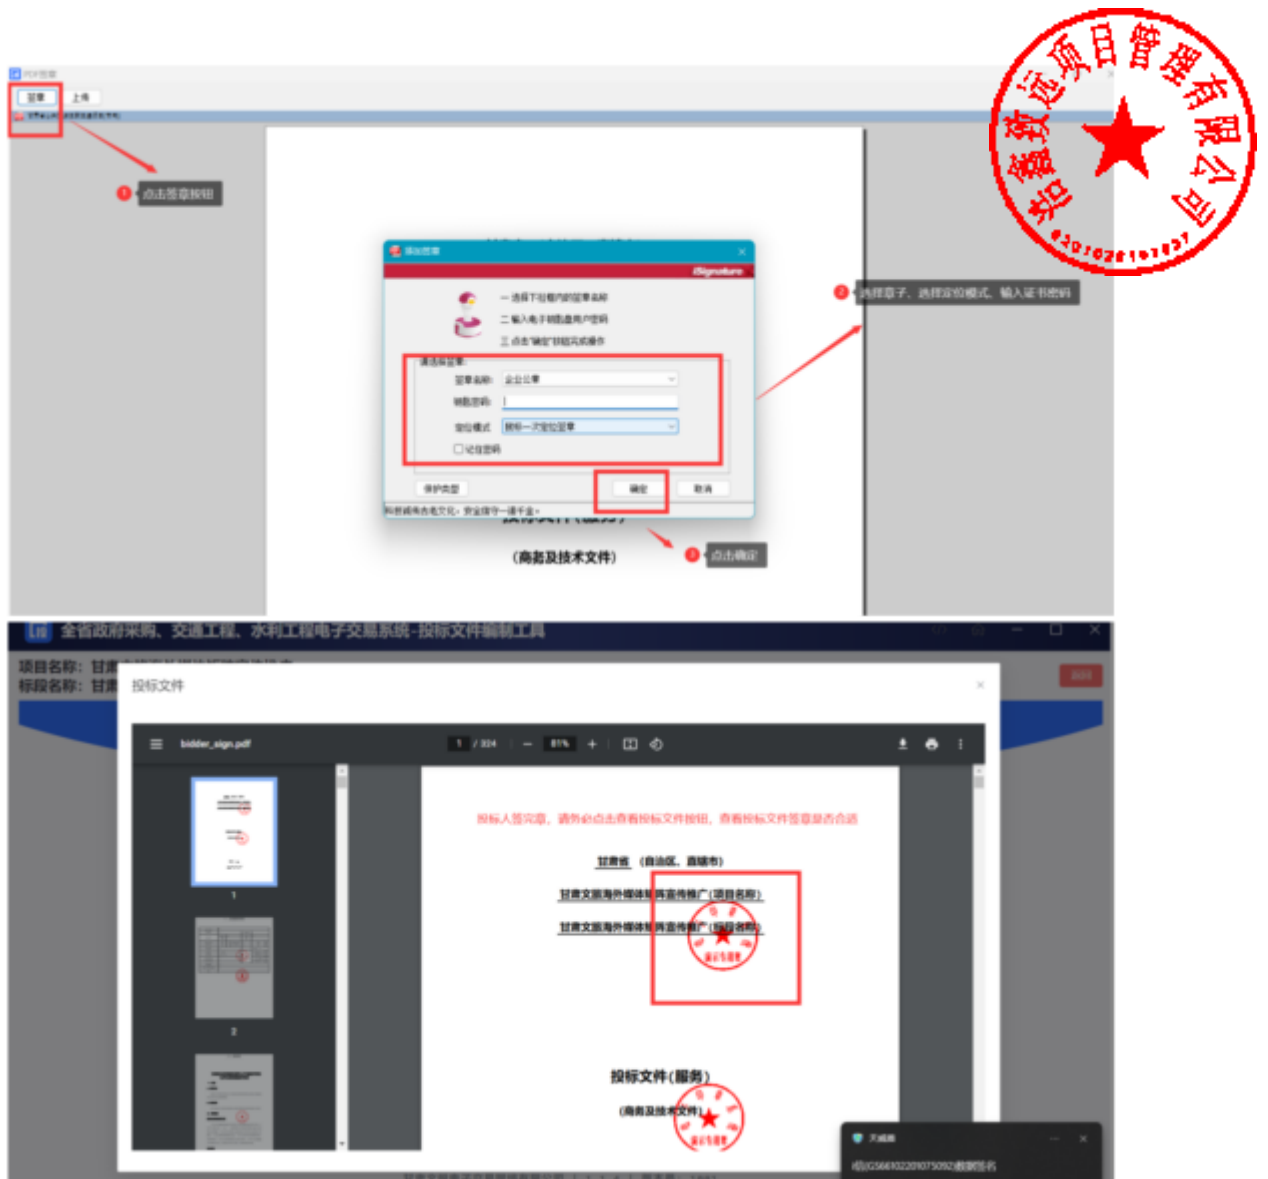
PDF签章

签章 上传

1 点击签章按钮

添加签章

Signature

一 选择下拉框内的签章名称
二 输入电子钥匙盘用户密码
三 点击"确定"按钮完成操作

请选择签章:
签章名称: 企业公章
钥匙密码:
定位模式 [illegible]
□记住密码

保护类型 确定 取消

(商务及技术文件)

2 选择章子、选择定位模式、输入证书密码

3 点击确定

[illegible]运项目管理有限公司

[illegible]

全省政府采购、交通工程、水利工程电子交易系统-投标文件编制工具

项目名称: 甘肃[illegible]
标段名称: 甘肃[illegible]

投标文件

bidder_sign.pdf 1 / 324 81%

投标人签完章,请务必点击查看投标文件按钮,查看投标文件签章是否合适

甘肃省 (自治区、直辖市)

甘肃文旅海外媒体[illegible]宣传推广(项目名称)

甘肃文旅海外媒体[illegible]宣传推广(标段名称)

投标文件(服务)

(商务及技术文件)

1

2

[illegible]

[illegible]